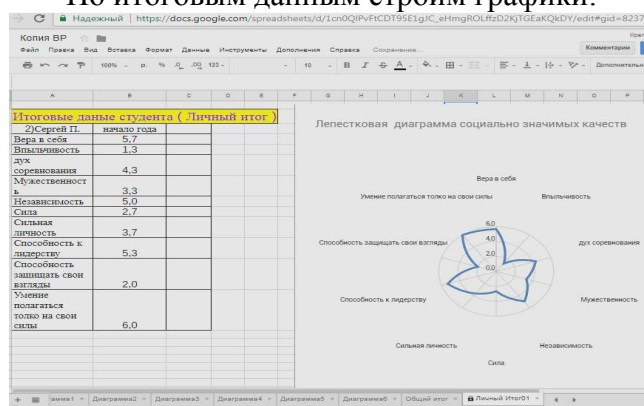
По итоговым данным строим графики.

C | Надежный | https://docs.google.com/spreadsheets/d/1cn0QlPvFtCDT95E1gJC_eHmgROLffzD2KjTGEaKQkDY/edit#gid=8237

Копия ВР

Файл Правка Вид Вставка Формат Данные Инструменты Дополнения Справка Сохранение...

Комментарии

100% р. % .0 .00 123 10 B I S A Дополнительн

A B C D E F G H I J K L M N O P

Итоговые даные студента ( Личный итог )

| 2)Сергей П. | начало года |
|---|---|
| Вера в себя | 5,7 |
| Впыльчивость | 1,3 |
| дух соревнования | 4,3 |
| Мужественност ь | 3,3 |
| Независимость | 5,0 |
| Сила | 2,7 |
| Сильная личность | 3,7 |
| Способность к лидерству | 5,3 |
| Способность защищать свои взгляды | 2,0 |
| Умение полагаться только на свои силы | 6,0 |

Лепестковая диаграмма социально значимых качеств

Вера в себя
Впыльчивость
дух соревнования
Мужественность
Независимость
Сила
Сильная личность
Способность к лидерству
Способность защищать свои взгляды
Умение полагаться только на свои силы
6,0
4,0
2,0
0,0

+ ≡ рамма1 Диаграмма2 Диаграмма3 Диаграмма4 Диаграмма5 Диаграмма6 Общий итог Личный Итог01